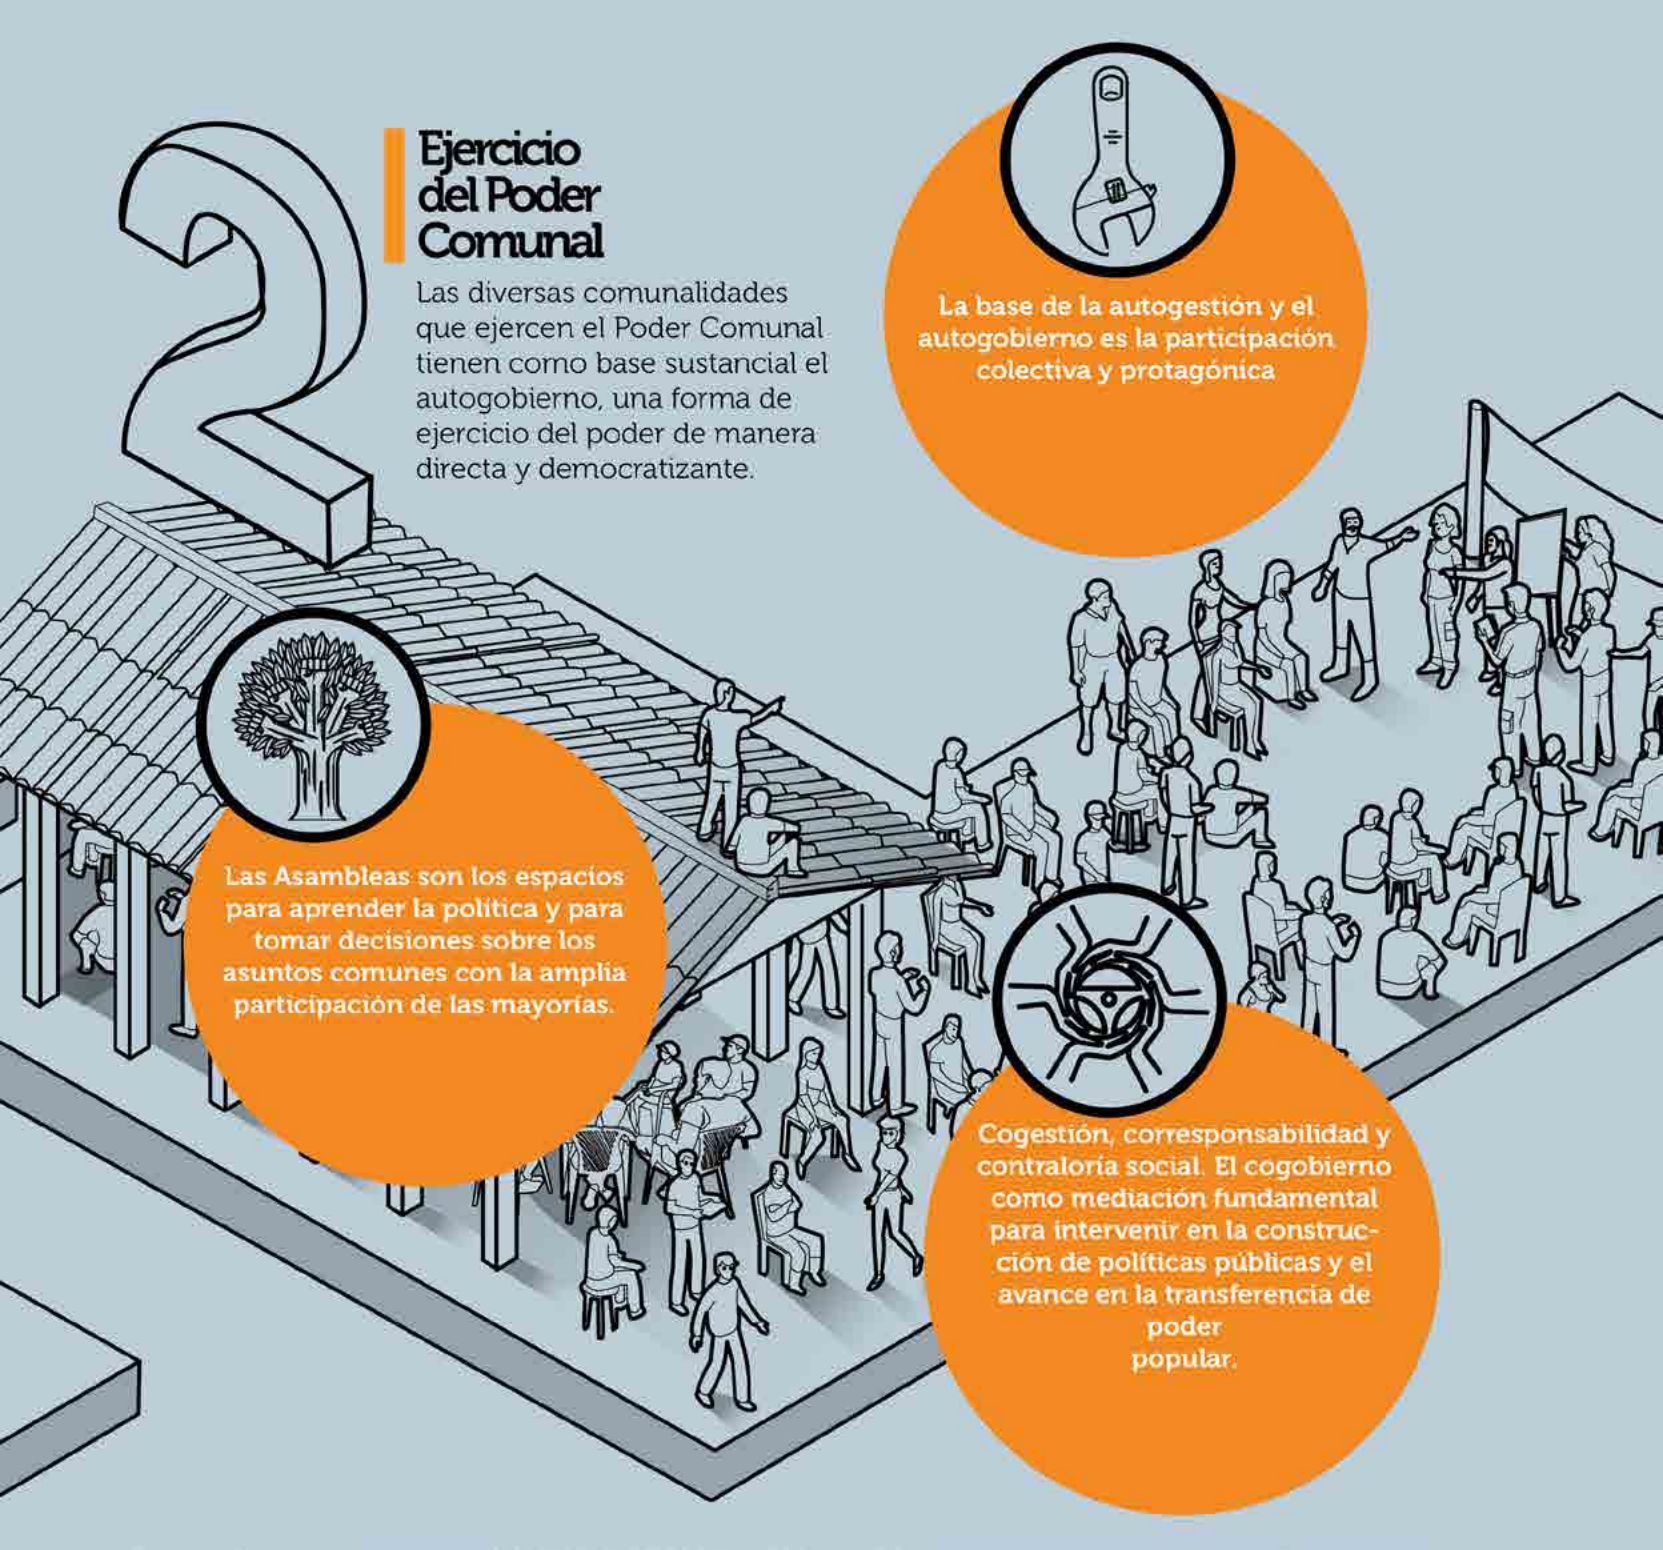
2

Ejercicio del Poder Comunal

Las diversas comunalidades que ejercen el Poder Comunal tienen como base sustancial el autogobierno, una forma de ejercicio del poder de manera directa y democratizante.

La base de la autogestión y el autogobierno es la participación colectiva y protagónica

Las Asambleas son los espacios para aprender la política y para tomar decisiones sobre los asuntos comunes con la amplia participación de las mayorías.

Cogestión, corresponsabilidad y contraloría social. El cogobierno como mediación fundamental para intervenir en la construcción de políticas públicas y el avance en la transferencia de poder popular.